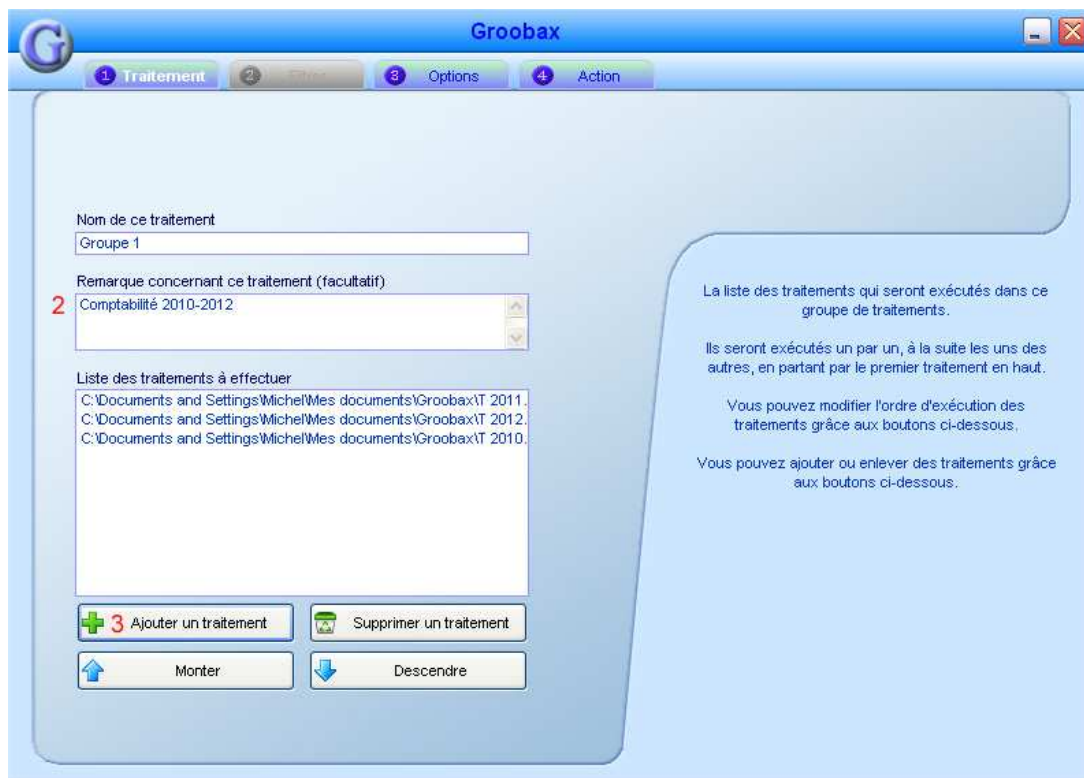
Groobax

1 Traitement
2 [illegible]
3 Options
4 Action

Nom de ce traitement
Groupe 1

Remarque concernant ce traitement (facultatif)
2
Comptabilité 2010-2012

Liste des traitements à effectuer
C:\Documents and Settings\Michel\Mes documents\Groobax\T 2011.
C:\Documents and Settings\Michel\Mes documents\Groobax\T 2012.
C:\Documents and Settings\Michel\Mes documents\Groobax\T 2010.

3 Ajouter un traitement
Supprimer un traitement
Monter
Descendre

La liste des traitements qui seront exécutés dans ce groupe de traitements.

Ils seront exécutés un par un, à la suite les uns des autres, en partant par le premier traitement en haut.

Vous pouvez modifier l'ordre d'exécution des traitements grâce aux boutons ci-dessous.

Vous pouvez ajouter ou enlever des traitements grâce aux boutons ci-dessous.